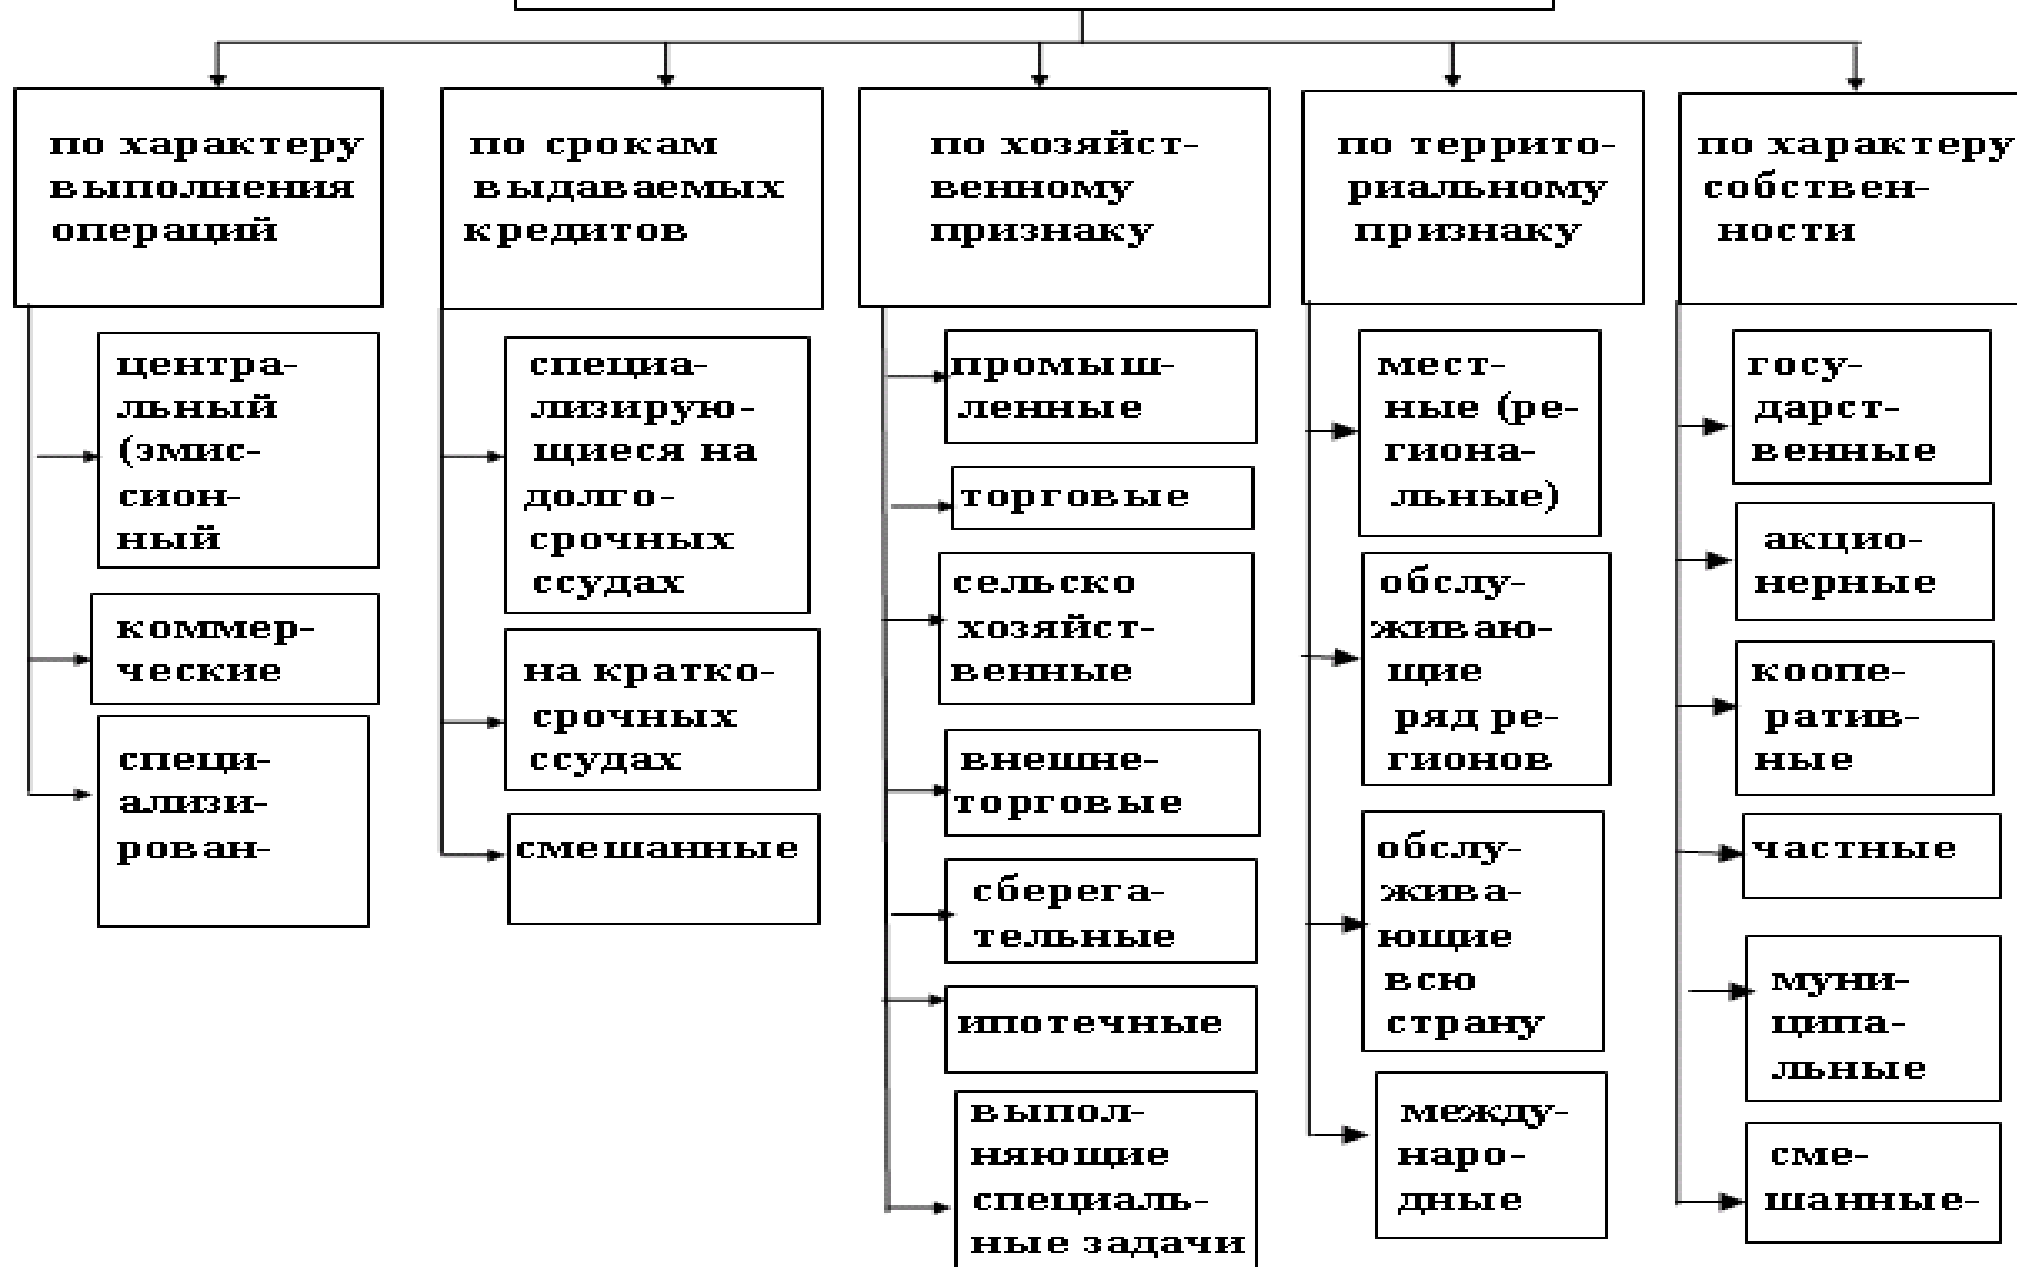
по характеру выполнения операций

центральный (эмиссионный

коммерческие

специализирован-

по срокам выдаваемых кредитов

специализирующиеся на долгосрочных ссудах

на краткосрочных ссудах

смешанные

по хозяйственному признаку

промышленные

торговые

сельско хозяйственные

внешнеторговые

сберегательные

ипотечные

выполняющие специальные задачи

по территориальному признаку

местные (региональные)

обслуживающие ряд регионов

обслуживающие всю страну

международные

по характеру собственности

государственные

акционерные

кооперативные

частные

муниципальные

смешанные-